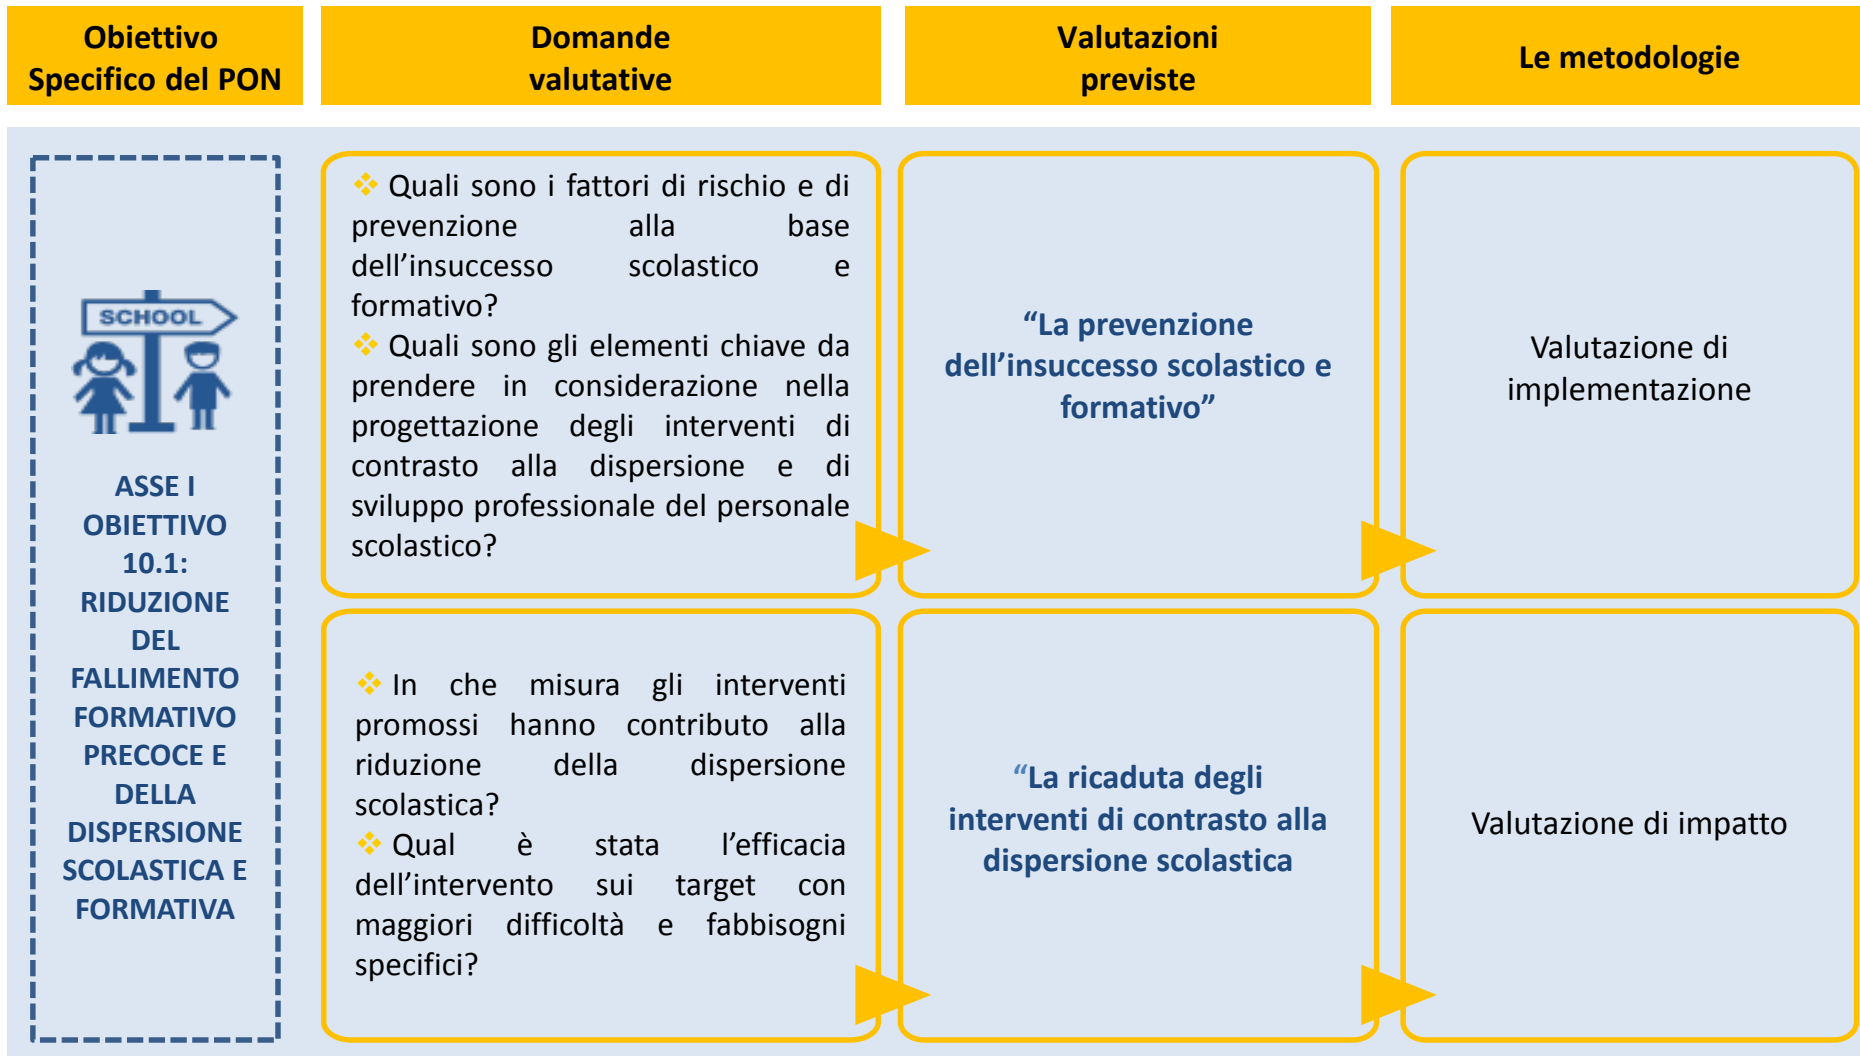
| Obiettivo Specifico del PON | Domande valutative | Valutazioni previste | Le metodologie |
|---|---|---|---|
| SCHOOL<br>ASSE I OBIETTIVO 10.1: RIDUZIONE DEL FALLIMENTO FORMATIVO PRECOCE E DELLA DISPERSIONE SCOLASTICA E FORMATIVA | Quali sono i fattori di rischio e di prevenzione alla base dell'insuccesso scolastico e formativo?<br>Quali sono gli elementi chiave da prendere in considerazione nella progettazione degli interventi di contrasto alla dispersione e di sviluppo professionale del personale scolastico? | "La prevenzione dell'insuccesso scolastico e formativo" | Valutazione di implementazione |
| | In che misura gli interventi promossi hanno contributo alla riduzione della dispersione scolastica?<br>Qual è stata l'efficacia dell'intervento sui target con maggiori difficoltà e fabbisogni specifici? | "La ricaduta degli interventi di contrasto alla dispersione scolastica | Valutazione di impatto |